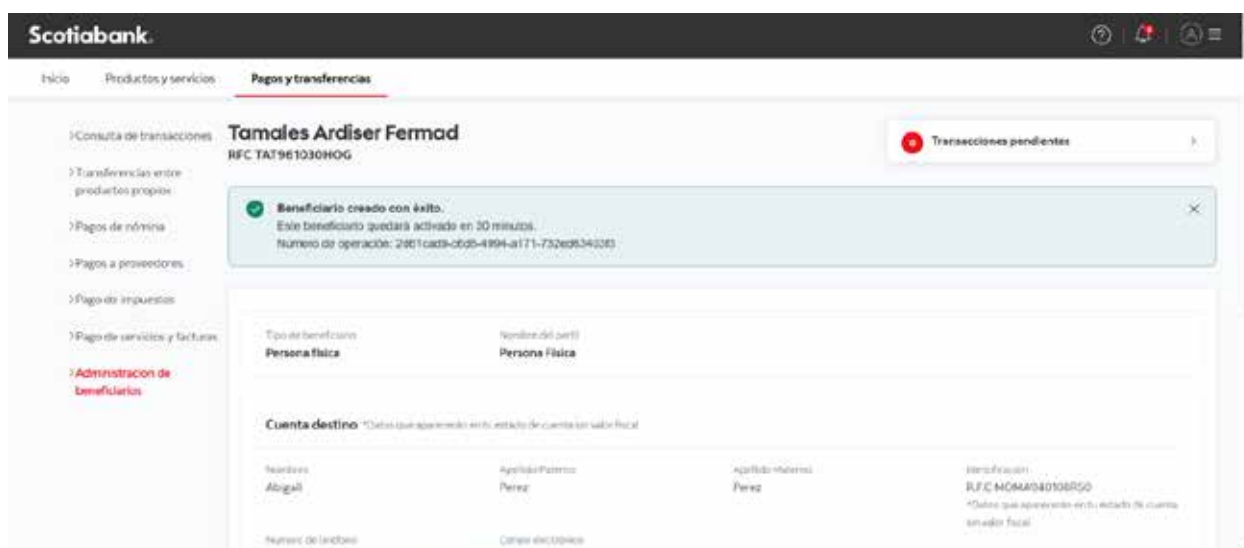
Scotiabank.

Inicio | Productos y servicios | Pagos y transferencias

>Consulta de transacciones
>Transferencias entre productos propios
>Pagos de nómina
>Pagos a proveedores
>Pago de impuestos
>Pago de servicios y facturas
>Administracion de beneficiarios

Tamales Ardiser Fermad
RFC TAT961030HOG

Transacciones pendientes

Beneficiario creado con éxito.
Este beneficiario quedará activado en 30 minutos.
Numero de operación: 2d61cad9-cbd5-4994-a171-732ed6340283

Tipo de beneficiario
Persona física

Nombre del perfil
Persona Física

Cuenta destino *Datos que aparecen en tu estado de cuenta sin valor fiscal

Nombres
Abigail

Apellido Paterno
Perez

Apellido Materno
Perez

Identificación
R.F.C MOMA040108RS0
*Datos que aparecen en tu estado de cuenta sin valor fiscal

Numero de teléfono

Correo electrónico